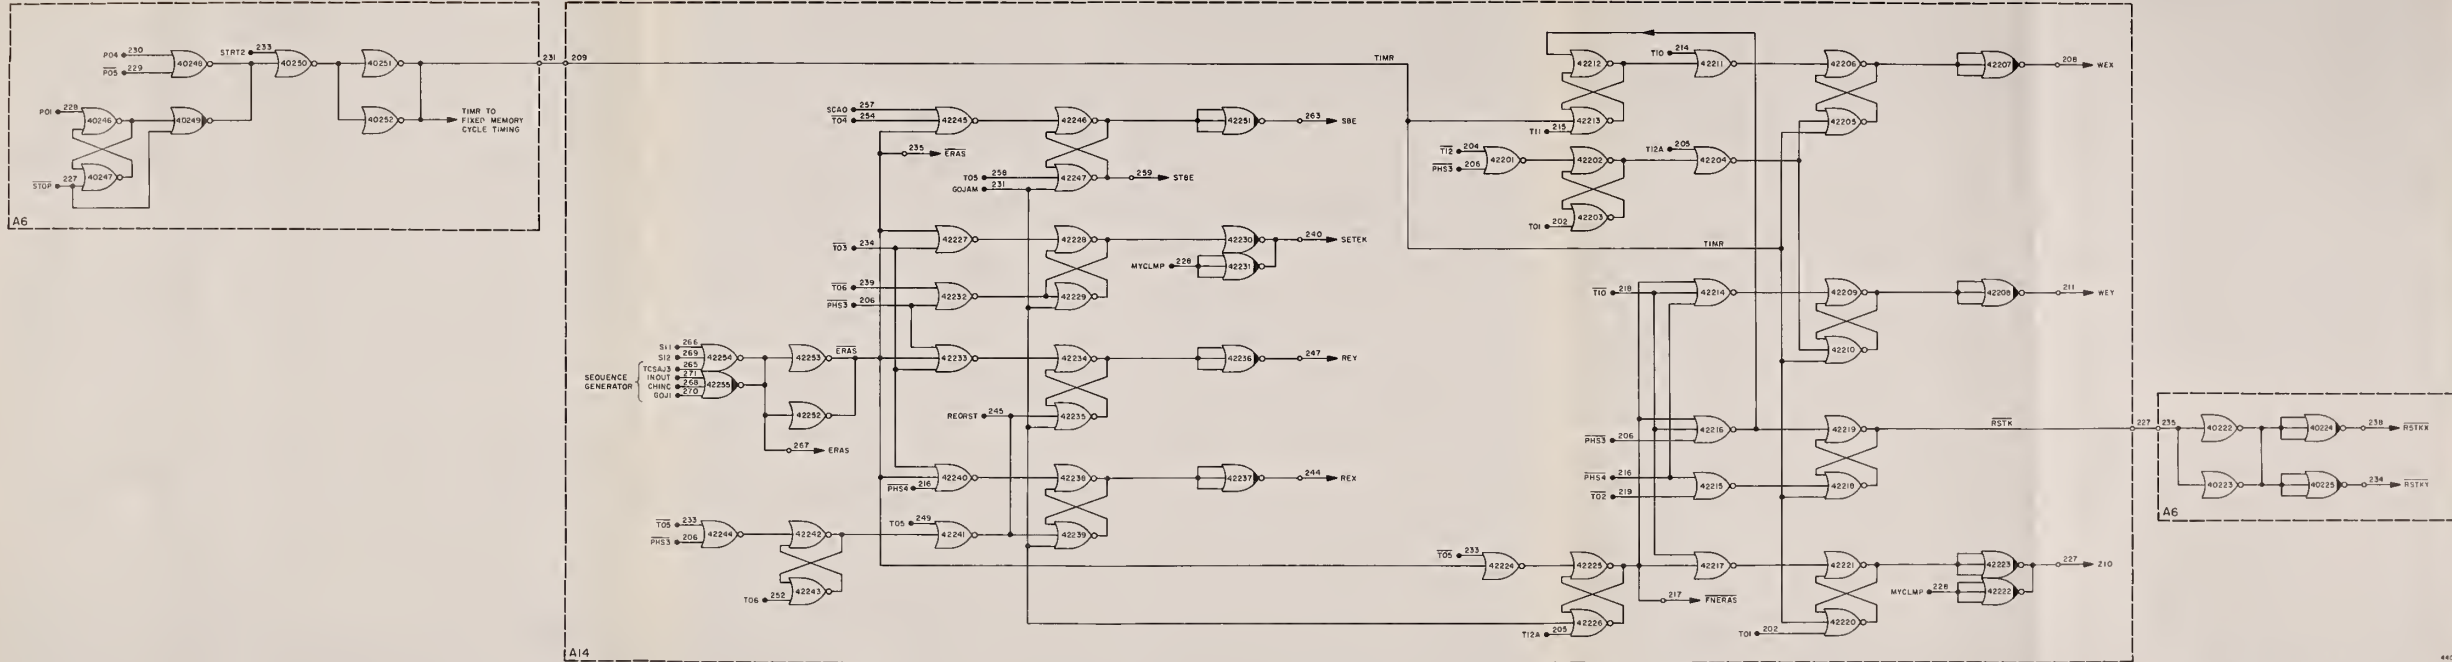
P04 230
$\overline{P05}$ 229
40248
STRT2 233
40250
40251
231
209
P01 228
40246
40249
40252
TIMR TO FIXED MEMORY CYCLE TIMING
$\overline{STOP}$ 227
40247
A6

TIMR
SCA0 257
$\overline{T04}$ 254
42245
42246
42251
263 SBE
235 $\overline{ERAS}$
T05 258
GOJAM 231
42247
259 STBE
$\overline{T03}$ 234
42227
42228
42230
240 SETEK
MYCLMP 226
42231
$\overline{T06}$ 239
$\overline{PHS3}$ 206
42232
42229
SI1 266
SI2 269
TCSAJ3 265
INOUT 271
CHINC 268
GOJ1 270
SEQUENCE GENERATOR
42254
42255
42253
$\overline{ERAS}$
42233
42234
42236
247 REY
42252
REQRST 245
42235
267 ERAS
42240
$\overline{PHS4}$ 216
42238
42237
244 REX
$\overline{T05}$ 233
$\overline{PHS3}$ 206
42244
42242
T05 249
42241
42239
T06 252
42243
A14

42212
T10 214
42211
42206
42207
208 WEX
T11 215
42213
42205
$\overline{T12}$ 204
$\overline{PHS3}$ 206
42201
42202
T12A 205
42204
T01 202
42203
TIMR
$\overline{T10}$ 218
42214
42209
42208
211 WEY
42210
$\overline{PHS3}$ 206
42216
42219
$\overline{RSTK}$
227
235
40222
40224
238 $\overline{RSTKX}$
$\overline{PHS4}$ 216
$\overline{T02}$ 219
42215
42218
40223
40225
234 $\overline{RSTKY}$
A6
$\overline{T05}$ 233
42224
42225
42217
42221
42223
227 Z10
217 $\overline{FNERAS}$
MYCLMP 226
42222
T12A 205
42226
T01 202
42220